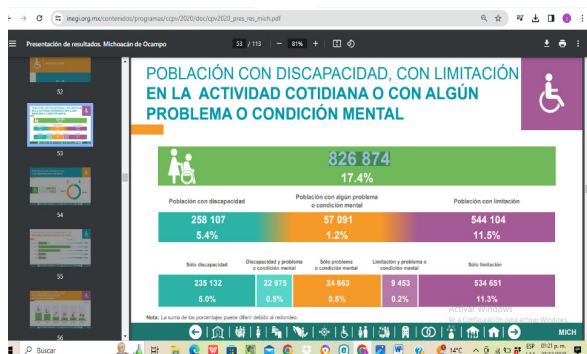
inegi.org.mx/contenidos/programas/ccpv/2020/doc/cpv2020_pres_res_mich.pdf

Presentación de resultados. Michoacán de Ocampo

33 / 113 | — 81% +

52

53

54

55

56

POBLACIÓN CON DISCAPACIDAD, CON LIMITACIÓN EN LA ACTIVIDAD COTIDIANA O CON ALGÚN PROBLEMA O CONDICIÓN MENTAL

826 874
17.4%

Población con discapacidad
258 107
5.4%

Población con algún problema o condición mental
57 091
1.2%

Población con limitación
544 104
11.5%

Sólo discapacidad
235 132
5.0%

Discapacidad y problema o condición mental
22 975
0.5%

Sólo problema o condición mental
24 663
0.5%

Limitación y problema o condición mental
9 453
0.2%

Sólo limitación
534 651
11.3%

Nota: La suma de los porcentajes puede diferir debido al redondeo.

Activar Windows
Ve a Configuración para activar Windows.

MICH

Buscar

14°C

ESP
03:21 p. m.